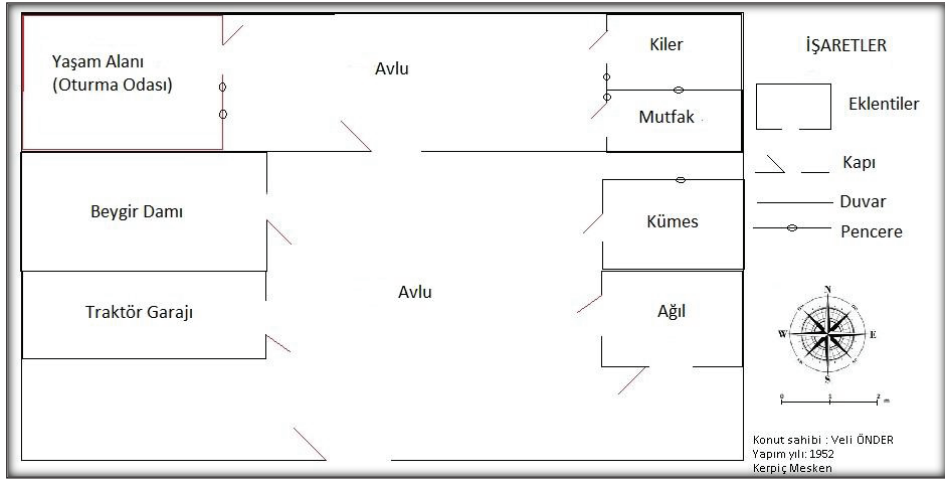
Yaşam Alanı
(Oturma Odası)

Avlu

Kiler

Mutfak

İŞARETLER

Eklentiler

Kapı

Duvar

Pencere

Beygir Damı

Kümes

Avlu

Traktör Garajı

Ağıl

N
W
E
S

0 1 2 m

Konut sahibi : Veli ÖNDER
Yapım yılı: 1952
Kerpiç Mesken